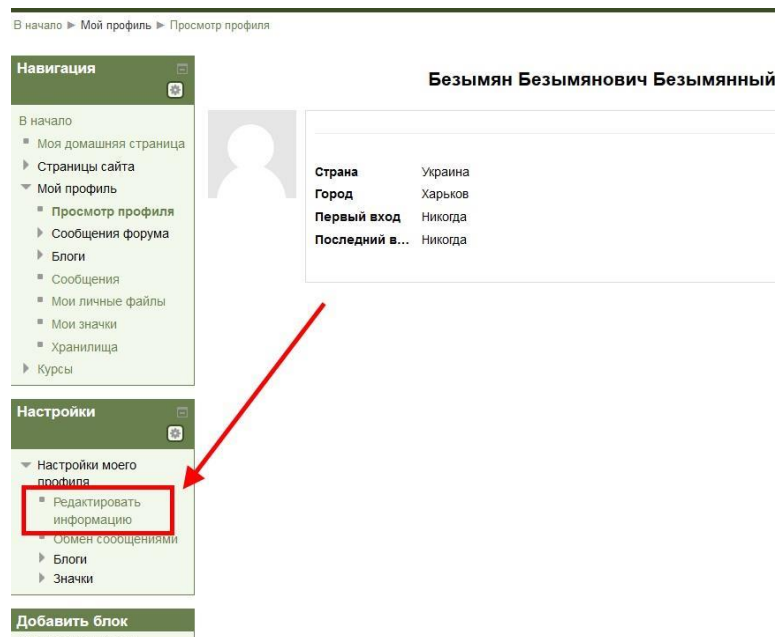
В начало ► Мой профиль ► Просмотр профиля

Навигация

В начало
Моя домашняя страница
Страницы сайта
Мой профиль
Просмотр профиля
Сообщения форума
Блоги
Сообщения
Мои личные файлы
Мои значки
Хранилища
Курсы

Настройки

Настройки моего профиля
Редактировать информацию
Обмен сообщениями
Блоги
Значки

Добавить блок

Безымян Безымянович Безымянный

| | |
|---|---|
| Страна | Украина |
| Город | Харьков |
| Первый вход | Никогда |
| Последний в... | Никогда |